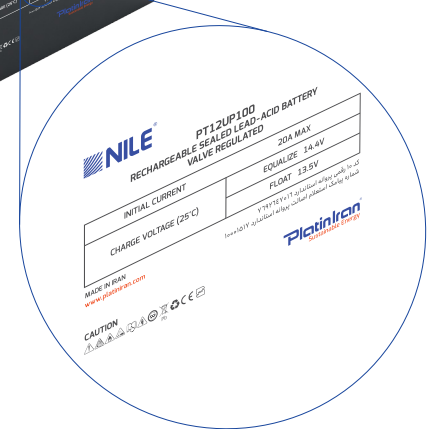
NILE

PT12UP100

RECHARGEABLE SEALED LEAD-ACID BATTERY

VALVE REGULATED

| INITIAL CURRENT | 20A MAX |
|---|---|
| CHARGE VOLTAGE (25°C) | EQUALIZE 14.4V |
| | FLOAT 13.5V |

کد ۱۰ رقمی پروانه استاندارد: ۲۰۲۶۹۲۶۴۷۰۱
شماره پروانه استفاده از علامت استاندارد: ۱۰۰۰۱۵۱۷

PlatinIran
Sustainable Energy

MADE IN IRAN
www.platiniran.com

CAUTION